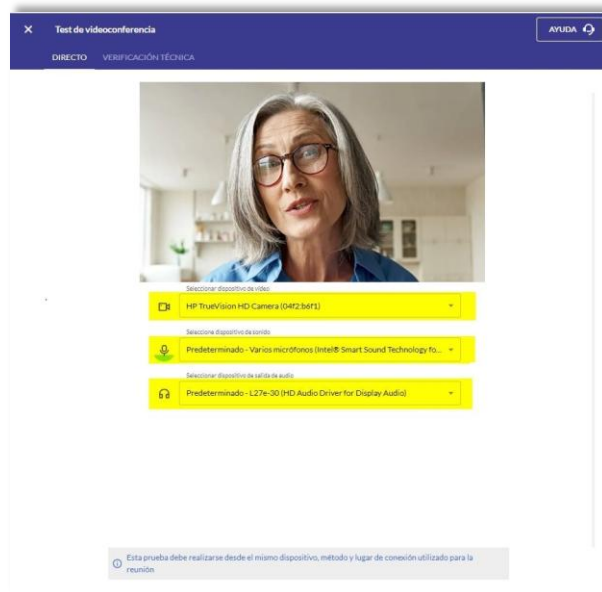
Test de videoconferencia

AYUDA

DIRECTO VERIFICACIÓN TÉCNICA

Seleccionar dispositivo de video
HP TrueVision HD Camera (04f2:b6f1)

Selecciona dispositivo de sonido
Predeterminado - Varios micrófonos (Intel® Smart Sound Technology fo...

Seleccionar dispositivo de salida de audio
Predeterminado - L27e-30 (HD Audio Driver for Display Audio)

Esta prueba debe realizarse desde el mismo dispositivo, método y lugar de conexión utilizado para la reunión